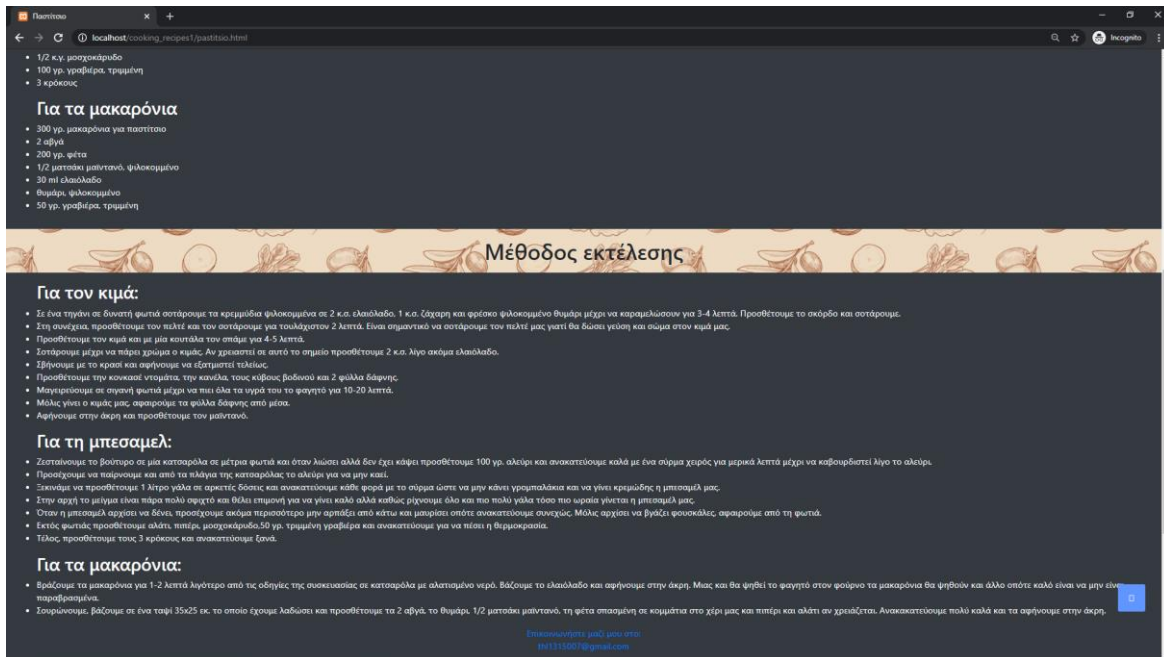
Παστίτσιο
localhost/cooking_recipes1/pastitsio.html
Incognito

- 1/2 κ.γ. μοσχοκάρυδο
- 100 γρ. γραβιέρα, τριμμένη
- 3 κρόκους

Για τα μακαρόνια

- 300 γρ. μακαρόνια για παστίτσιο
- 2 αβγά
- 200 γρ. φέτα
- 1/2 ματσάκι μαϊντανό, ψιλοκομμένο
- 30 ml ελαιόλαδο
- θυμάρι, ψιλοκομμένο
- 50 γρ. γραβιέρα, τριμμένη

Μέθοδος εκτέλεσης

Για τον κιμά:

- Σε ένα τηγάνι σε δυνατή φωτιά σοτάρουμε τα κρεμμύδια ψιλοκομμένα σε 2 κ.σ. ελαιόλαδο, 1 κ.σ. ζάχαρη και φρέσκο ψιλοκομμένο θυμάρι μέχρι να καραμελώσουν για 3-4 λεπτά. Προσθέτουμε το σκόρδο και σοτάρουμε.
- Στη συνέχεια, προσθέτουμε τον πελτέ και τον σοτάρουμε για τουλάχιστον 2 λεπτά. Είναι σημαντικό να σοτάρουμε τον πελτέ μας γιατί θα δώσει γεύση και σώμα στον κιμά μας.
- Προσθέτουμε τον κιμά και με μία κουτάλα τον σπάμε για 4-5 λεπτά.
- Σοτάρουμε μέχρι να πάρει χρώμα ο κιμάς. Αν χρειαστεί σε αυτό το σημείο προσθέτουμε 2 κ.σ. λίγο ακόμα ελαιόλαδο.
- Σβήνουμε με το κρασί και αφήνουμε να εξατμιστεί τελείως.
- Προσθέτουμε την κονκασέ ντομάτα, την κανέλα, τους κύβους βοδινού και 2 φύλλα δάφνης.
- Μαγειρεύουμε σε σιγανή φωτιά μέχρι να πιει όλα τα υγρά του το φαγητό για 10-20 λεπτά.
- Μόλις γίνει ο κιμάς μας, αφαιρούμε τα φύλλα δάφνης από μέσα.
- Αφήνουμε στην άκρη και προσθέτουμε τον μαϊντανό.

Για τη μπεσαμέλ:

- Ζεσταίνουμε το βούτυρο σε μία κατσαρόλα σε μέτρια φωτιά και όταν λιώσει αλλά δεν έχει κάψει προσθέτουμε 100 γρ. αλεύρι και ανακατεύουμε καλά με ένα σύρμα χειρός για μερικά λεπτά μέχρι να καβουρδιστεί λίγο το αλεύρι.
- Προσέχουμε να παίρνουμε και από τα πλάγια της κατσαρόλας το αλεύρι για να μην καεί.
- Ξεκινάμε να προσθέτουμε 1 λίτρο γάλα σε αρκετές δόσεις και ανακατεύουμε κάθε φορά με το σύρμα ώστε να μην κάνει γρομπαλάκια και να γίνει κρεμώδης η μπεσαμέλ μας.
- Στην αρχή το μείγμα είναι πάρα πολύ σφιχτό και θέλει επιμονή για να γίνει καλό αλλά καθώς ρίχνουμε όλο και πιο πολύ γάλα τόσο πιο ωραία γίνεται η μπεσαμέλ μας.
- Όταν η μπεσαμέλ αρχίσει να δένει, προσέχουμε ακόμα περισσότερο μην αρπάξει από κάτω και μαυρίσει οπότε ανακατεύουμε συνεχώς. Μόλις αρχίσει να βγάζει φουσκάλες, αφαιρούμε από τη φωτιά.
- Εκτός φωτιάς προσθέτουμε αλάτι, πιπέρι, μοσχοκάρυδο,50 γρ. τριμμένη γραβιέρα και ανακατεύουμε για να πέσει η θερμοκρασία.
- Τέλος, προσθέτουμε τους 3 κρόκους και ανακατεύουμε ξανά.

Για τα μακαρόνια:

- Βράζουμε τα μακαρόνια για 1-2 λεπτά λιγότερο από τις οδηγίες της συσκευασίας σε κατσαρόλα με αλατισμένο νερό. Βάζουμε το ελαιόλαδο και αφήνουμε στην άκρη. Μιας και θα ψηθεί το φαγητό στον φούρνο τα μακαρόνια θα ψηθούν και άλλο οπότε καλό είναι να μην είναι παραβρασμένα.
- Σουρώνουμε, βάζουμε σε ένα ταψί 35x25 εκ. το οποίο έχουμε λαδώσει και προσθέτουμε τα 2 αβγά, το θυμάρι, 1/2 ματσάκι μαϊντανό, τη φέτα σπασμένη σε κομμάτια στο χέρι μας και πιπέρι και αλάτι αν χρειάζεται. Ανακατεύουμε πολύ καλά και τα αφήνουμε στην άκρη.

Επικοινωνήστε μαζί μου στο:
th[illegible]@gmail.com